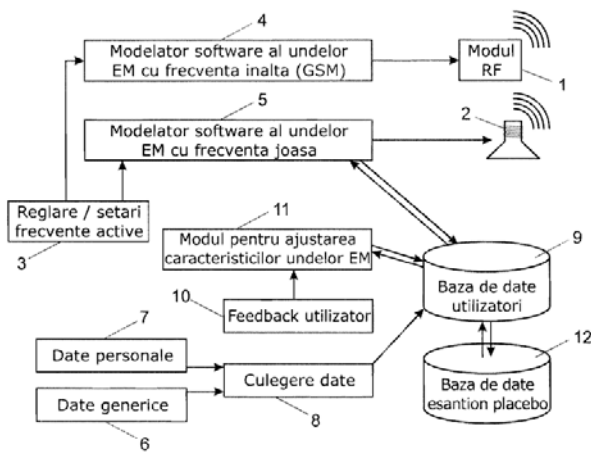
4
Modelator software al undelor EM cu frecventa inalta (GSM)

Modul RF
1

5
Modelator software al undelor EM cu frecventa joasa

2

Reglare / setari frecvente active
3

11
Modul pentru ajustarea caracteristicilor undelor EM

9
Baza de date utilizatori

10
Feedback utilizator

7
Date personale

Culegere date
8

12
Baza de date esantion placebo

Date generice
6